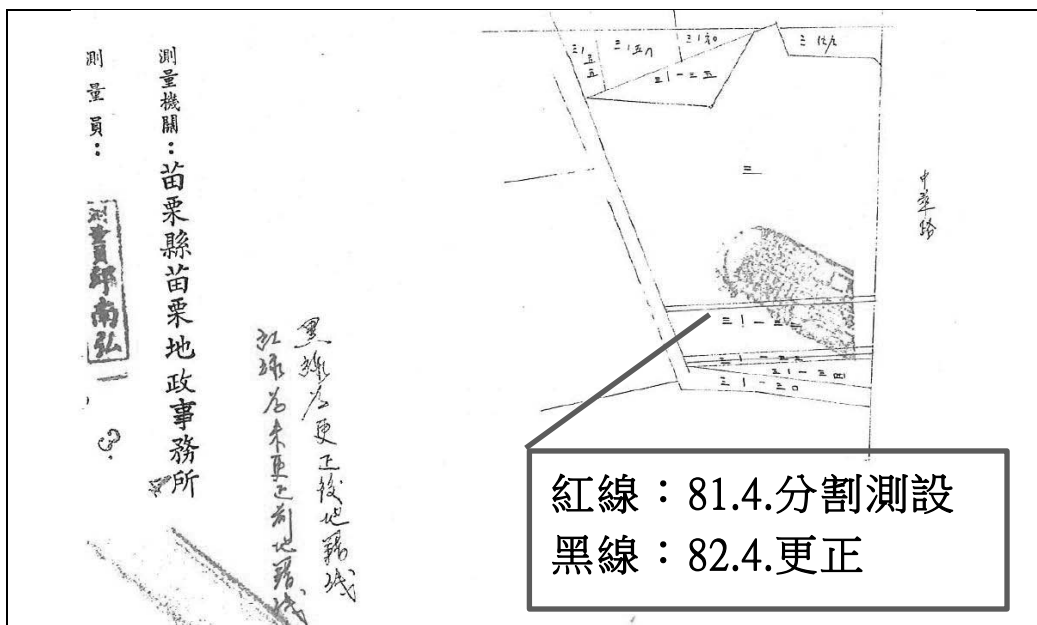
測量員：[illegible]

測量機關：苗栗縣苗栗地政事務所

黑線為更正後地籍線
紅線為未更正前地籍線

三一五一
三一五八
三一六〇
三一六九
三一一三五
三
中華路
三一一三一
三一一三四
三一一三〇

紅線：81.4.分割測設
黑線：82.4.更正